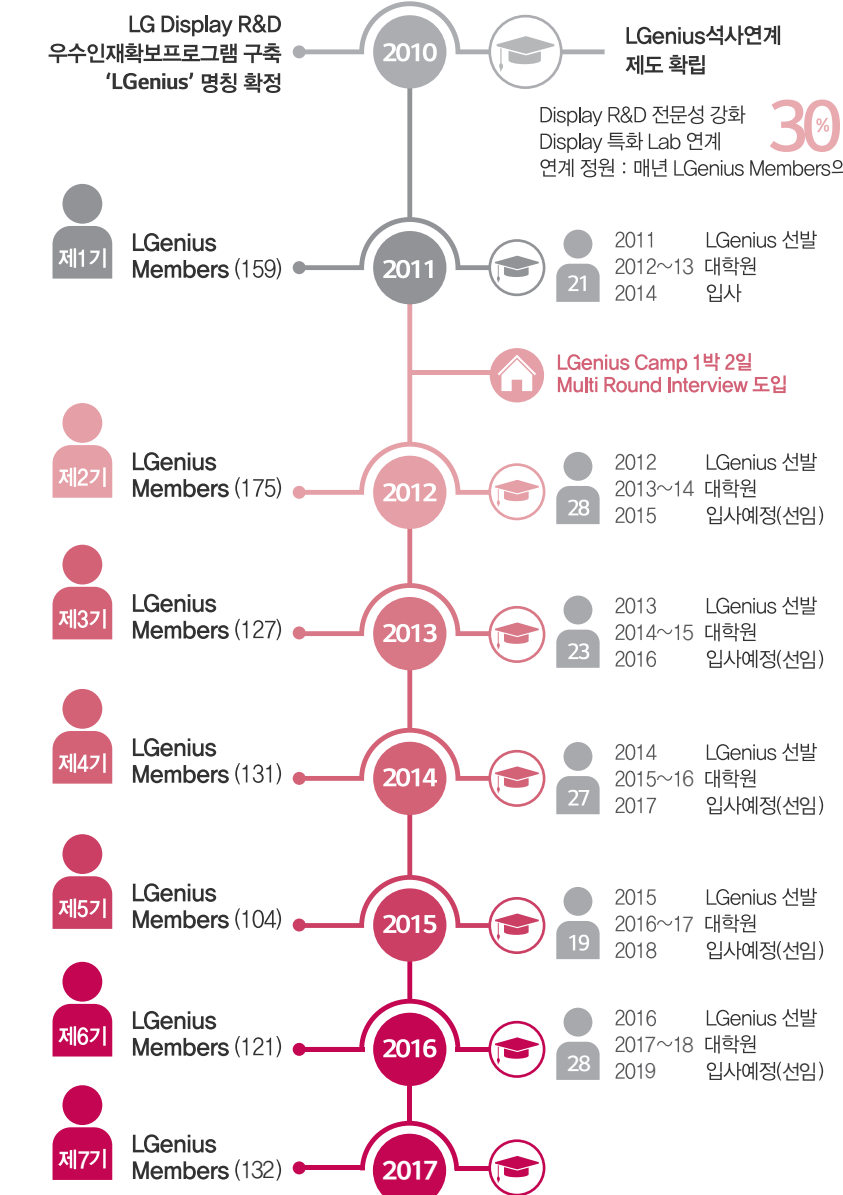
LG Display R&D
우수인재확보프로그램 구축
'LGenius' 명칭 확정

2010

LGenius석사연계
제도 확립

Display R&D 전문성 강화
Display 특화 Lab 연계
연계 정원 : 매년 LGenius Members의

30%

제1기

LGenius
Members (159)

2011

21

2011 LGenius 선발
2012~13 대학원
2014 입사

LGenius Camp 1박 2일
Multi Round Interview 도입

제2기

LGenius
Members (175)

2012

28

2012 LGenius 선발
2013~14 대학원
2015 입사예정(선임)

제3기

LGenius
Members (127)

2013

23

2013 LGenius 선발
2014~15 대학원
2016 입사예정(선임)

제4기

LGenius
Members (131)

2014

27

2014 LGenius 선발
2015~16 대학원
2017 입사예정(선임)

제5기

LGenius
Members (104)

2015

19

2015 LGenius 선발
2016~17 대학원
2018 입사예정(선임)

제6기

LGenius
Members (121)

2016

28

2016 LGenius 선발
2017~18 대학원
2019 입사예정(선임)

제7기

LGenius
Members (132)

2017